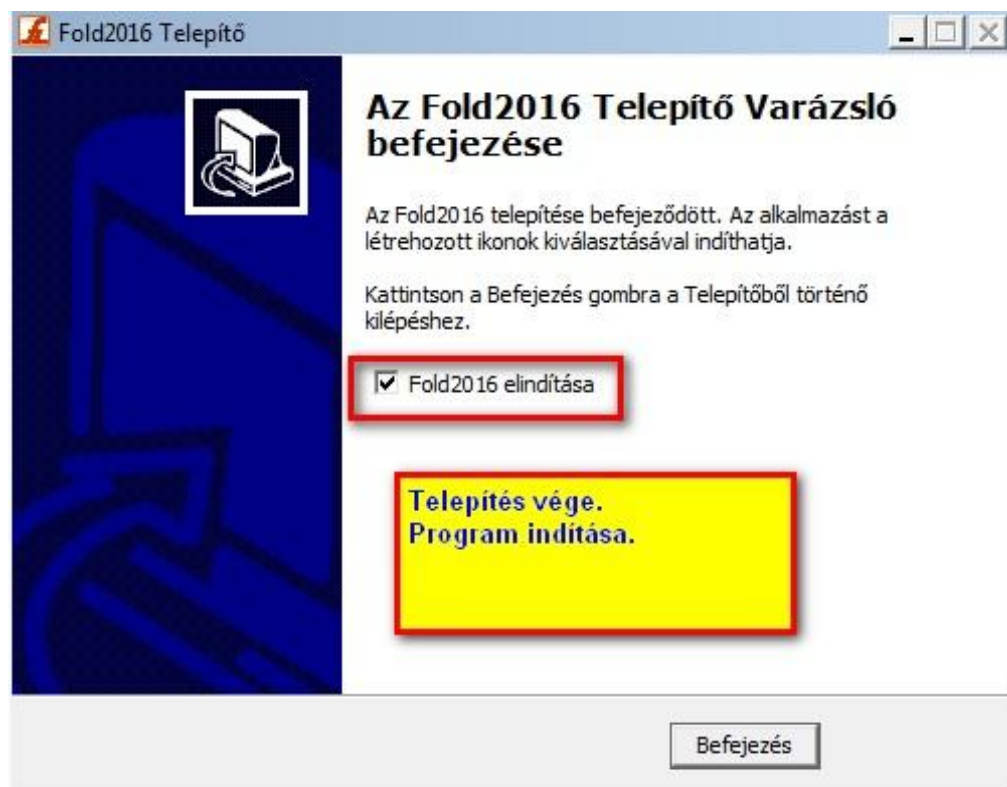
Fold2016 Telepítő

Az Fold2016 Telepítő Varázsló befejezése

Az Fold2016 telepítése befejeződött. Az alkalmazást a létrehozott ikonok kiválasztásával indíthatja.

Kattintson a Befejezés gombra a Telepítőből történő kilépéshez.

☑ Fold2016 elindítása

Telepítés vége.
Program indítása.

Befejezés